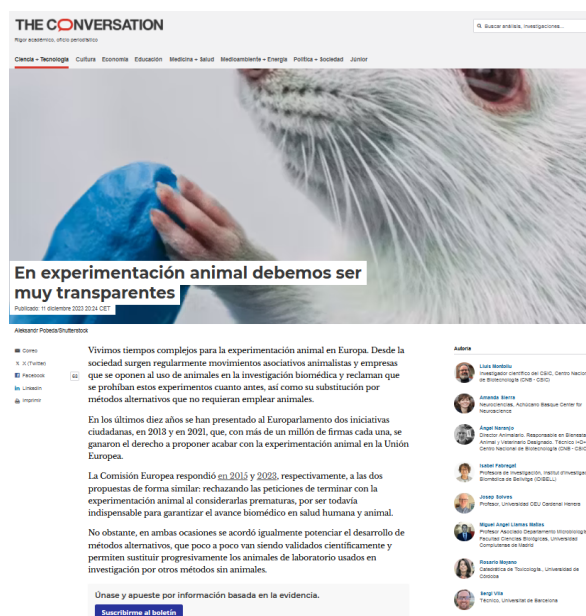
THE CONVERSATION
Rigor académico, oficio periodístico

Buscar análisis, investigaciones...

Ciencia + Tecnología Cultura Economía Educación Medicina + Salud Medioambiente + Energía Política + Sociedad Júnior

En experimentación animal debemos ser muy transparentes

Publicado: 11 diciembre 2023 20:24 CET

Aleksandr Pobeda/Shutterstock

Correo
X (Twitter)
Facebook
LinkedIn
Imprimir

Vivimos tiempos complejos para la experimentación animal en Europa. Desde la sociedad surgen regularmente movimientos asociativos animalistas y empresas que se oponen al uso de animales en la investigación biomédica y reclaman que se prohíban estos experimentos cuanto antes, así como su substitución por métodos alternativos que no requieran emplear animales.

En los últimos diez años se han presentado al Europarlamento dos iniciativas ciudadanas, en 2013 y en 2021, que, con más de un millón de firmas cada una, se ganaron el derecho a proponer acabar con la experimentación animal en la Unión Europea.

La Comisión Europea respondió en 2015 y 2023, respectivamente, a las dos propuestas de forma similar: rechazando las peticiones de terminar con la experimentación animal al considerarlas prematuras, por ser todavía indispensable para garantizar el avance biomédico en salud humana y animal.

No obstante, en ambas ocasiones se acordó igualmente potenciar el desarrollo de métodos alternativos, que poco a poco van siendo validados científicamente y permiten sustituir progresivamente los animales de laboratorio usados en investigación por otros métodos sin animales.

Únase y apueste por información basada en la evidencia.

Suscribirme al boletín

Autoría

Lluís Montoliu
Investigador científico del CSIC, Centro Nacional de Biotecnología (CNB - CSIC)

Amanda Sierra
Neurociencias, Achucarro Basque Center for Neuroscience

Ángel Naranjo
Director Animalario. Responsable en Bienestar Animal y Veterinario Designado. Técnico IPI+, Centro Nacional de Biotecnología (CNB - CSIC)

Isabel Fabregat
Profesora de Investigación, Institut d'Investigació Biomèdica de Bellvitge (IDIBELL)

Josep Solves
Profesor, Universidad CEU Cardenal Herrera

Miguel Ángel Llamas Mellas
Profesor Asociado Departamento Microbiología, Facultad Ciencias Biológicas, Universidad Complutense de Madrid

Rosario Moyano
Catedrática de Toxicología., Universidad de Córdoba

Sergi Vila
Técnico, Universitat de Barcelona